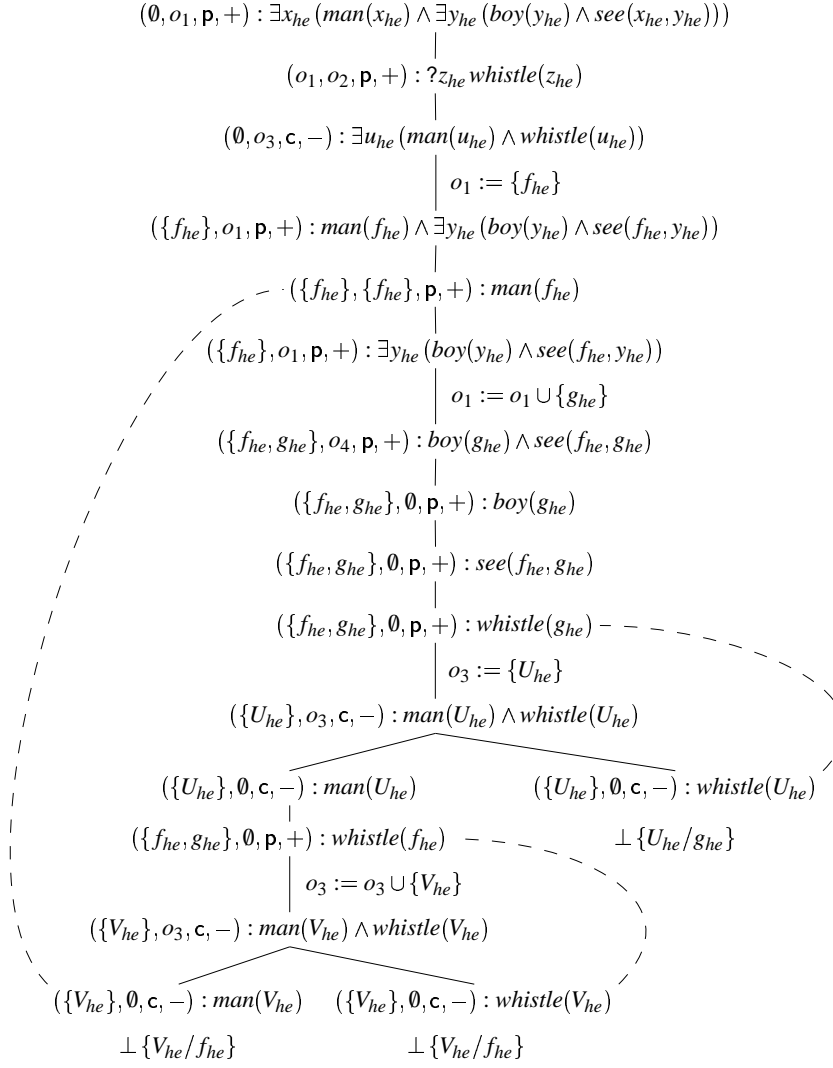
$(\emptyset, o_1, \mathsf{p}, +) : \exists x_{he}\,(man(x_{he}) \wedge \exists y_{he}\,(boy(y_{he}) \wedge see(x_{he}, y_{he})))$

$(o_1, o_2, \mathsf{p}, +) : ?z_{he}\,whistle(z_{he})$

$(\emptyset, o_3, \mathsf{c}, -) : \exists u_{he}\,(man(u_{he}) \wedge whistle(u_{he}))$

$o_1 := \{f_{he}\}$

$(\{f_{he}\}, o_1, \mathsf{p}, +) : man(f_{he}) \wedge \exists y_{he}\,(boy(y_{he}) \wedge see(f_{he}, y_{he}))$

$(\{f_{he}\}, \{f_{he}\}, \mathsf{p}, +) : man(f_{he})$

$(\{f_{he}\}, o_1, \mathsf{p}, +) : \exists y_{he}\,(boy(y_{he}) \wedge see(f_{he}, y_{he}))$

$o_1 := o_1 \cup \{g_{he}\}$

$(\{f_{he}, g_{he}\}, o_4, \mathsf{p}, +) : boy(g_{he}) \wedge see(f_{he}, g_{he})$

$(\{f_{he}, g_{he}\}, \emptyset, \mathsf{p}, +) : boy(g_{he})$

$(\{f_{he}, g_{he}\}, \emptyset, \mathsf{p}, +) : see(f_{he}, g_{he})$

$(\{f_{he}, g_{he}\}, \emptyset, \mathsf{p}, +) : whistle(g_{he})$

$o_3 := \{U_{he}\}$

$(\{U_{he}\}, o_3, \mathsf{c}, -) : man(U_{he}) \wedge whistle(U_{he})$

$(\{U_{he}\}, \emptyset, \mathsf{c}, -) : man(U_{he})$

$(\{U_{he}\}, \emptyset, \mathsf{c}, -) : whistle(U_{he})$

$\perp \{U_{he}/g_{he}\}$

$(\{f_{he}, g_{he}\}, \emptyset, \mathsf{p}, +) : whistle(f_{he})$

$o_3 := o_3 \cup \{V_{he}\}$

$(\{V_{he}\}, o_3, \mathsf{c}, -) : man(V_{he}) \wedge whistle(V_{he})$

$(\{V_{he}\}, \emptyset, \mathsf{c}, -) : man(V_{he})$

$(\{V_{he}\}, \emptyset, \mathsf{c}, -) : whistle(V_{he})$

$\perp \{V_{he}/f_{he}\}$

$\perp \{V_{he}/f_{he}\}$